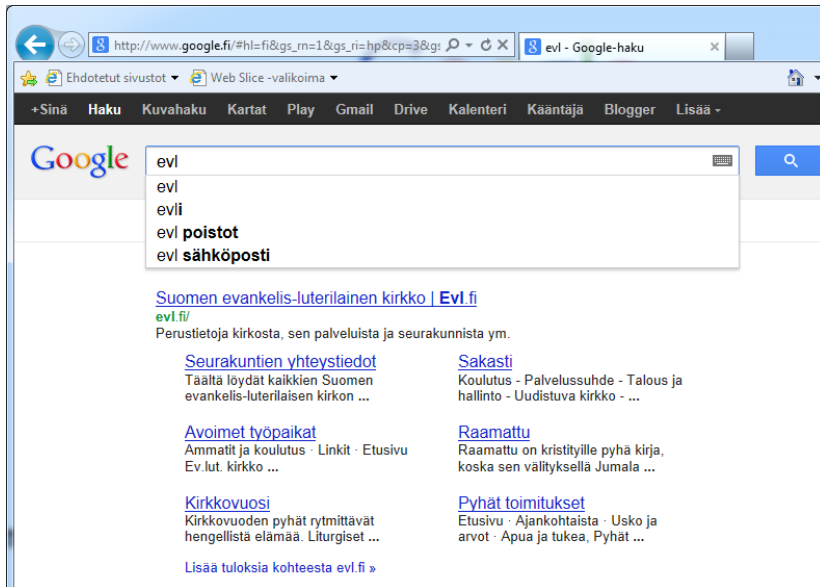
http://www.google.fi/#hl=fi&gs_rn=1&gs_ri=hp&cp=3&gs
evl - Google-haku
Ehdotetut sivustot ▾ Web Slice -valikoima ▾

+Sinä Haku Kuvahaku Kartat Play Gmail Drive Kalenteri Kääntäjä Blogger Lisää ▾

Google
evl
evl
evli
evl poistot
evl sähköposti

Suomen evankelis-luterilainen kirkko | Evl.fi
evl.fi/
Perustietoja kirkosta, sen palveluista ja seurakunnista ym.

Seurakuntien yhteystiedot
Täältä löydät kaikkien Suomen evankelis-luterilaisen kirkon ...

Avoimet työpaikat
Ammatit ja koulutus · Linkit · Etusivu Ev.lut. kirkko ...

Kirkkovuosi
Kirkkovuoden pyhät rytmittävät hengellistä elämää. Liturgiset ...

Sakasti
Koulutus - Palvelussuhde - Talous ja hallinto - Uudistuva kirkko - ...

Raamattu
Raamattu on kristityille pyhä kirja, koska sen välityksellä Jumala ...

Pyhät toimitukset
Etusivu · Ajankohtaista · Usko ja arvot · Apua ja tukea, Pyhät ...

Lisää tuloksia kohteesta evl.fi »